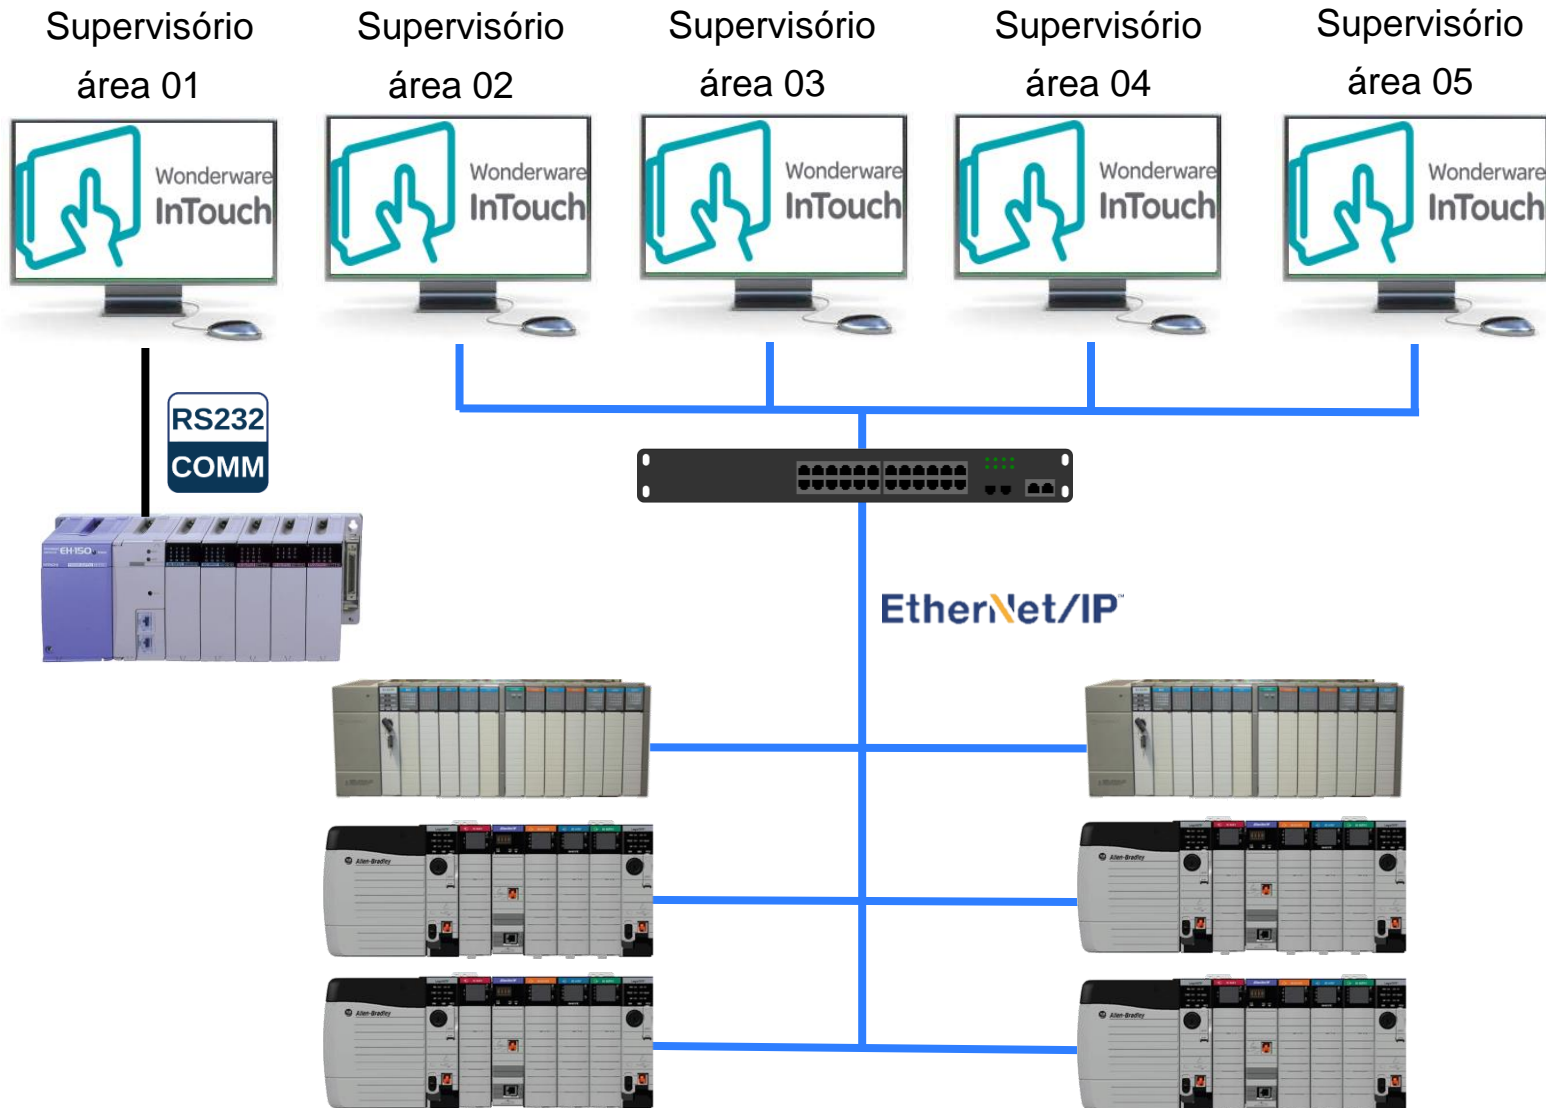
Supervisório área 01

Supervisório área 02

Supervisório área 03

Supervisório área 04

Supervisório área 05

Wonderware InTouch

Wonderware InTouch

Wonderware InTouch

Wonderware InTouch

Wonderware InTouch

RS232 COMM

EH-150

EtherNet/IP

Allen-Bradley

Allen-Bradley

Allen-Bradley

Allen-Bradley